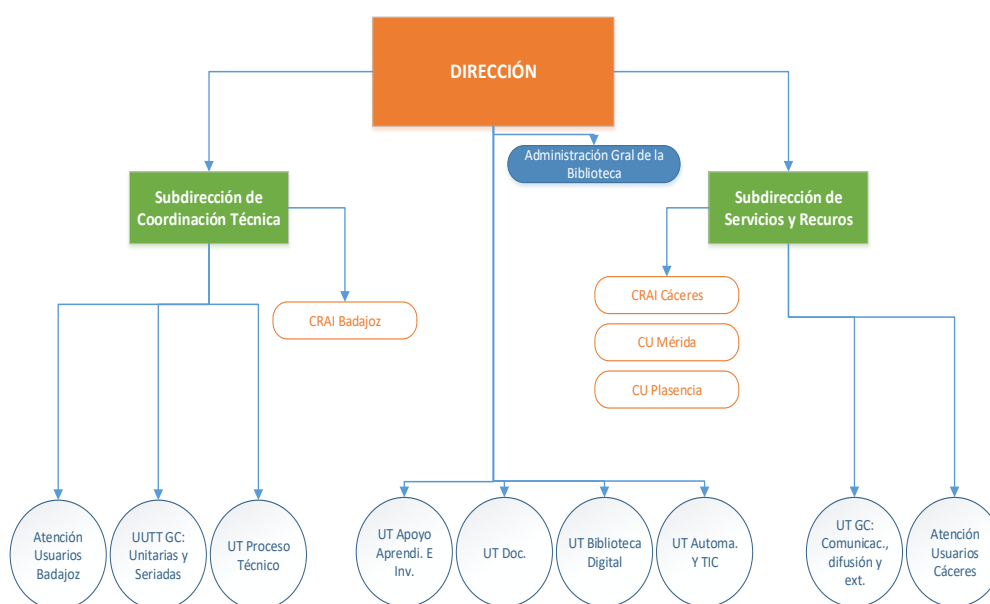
DIRECCIÓN

Administración Gral de la Biblioteca

Subdirección de Coordinación Técnica

CRAI Badajoz

Atención Usuarios Badajoz

UUTT GC: Unitarias y Seriadas

UT Proceso Técnico

UT Apoyo Aprendi. E Inv.

UT Doc.

UT Biblioteca Digital

UT Automa. Y TIC

Subdirección de Servicios y Recuros

CRAI Cáceres

CU Mérida

CU Plasencia

UT GC: Comunicac., difusión y ext.

Atención Usuarios Cáceres